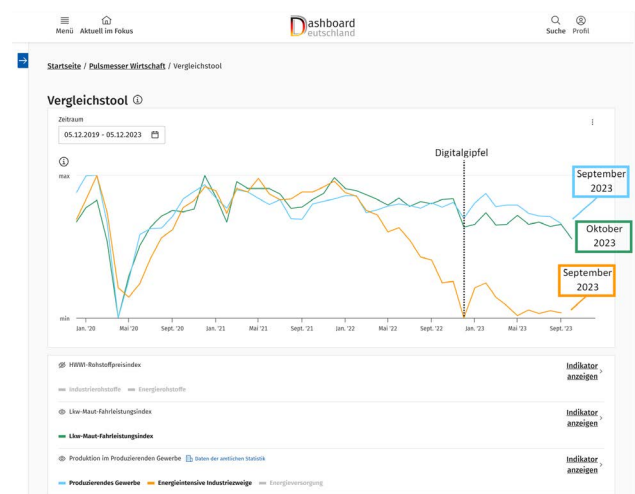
Menü Aktuell im Fokus

Dashboard Deutschland

Suche Profil

Startseite / Pulsmesser Wirtschaft / Vergleichstool

Vergleichstool ⓘ

Zeitraum

05.12.2019 - 05.12.2023

ⓘ

max

Digitalgipfel

September 2023

Oktober 2023

September 2023

min

Jan. '20 Mai '20 Sept. '20 Jan. '21 Mai '21 Sept. '21 Jan. '22 Mai '22 Sept. '22 Jan. '23 Mai '23 Sept. '23

HWWI-Rohstoffpreisindex

Industrierohstoffe Energierohstoffe

Indikator anzeigen

Lkw-Maut-Fahrleistungsindex

Lkw-Maut-Fahrleistungsindex

Indikator anzeigen

Produktion im Produzierenden Gewerbe Daten der amtlichen Statistik

Produzierendes Gewerbe Energieintensive Industriezweige Energieversorgung

Indikator anzeigen